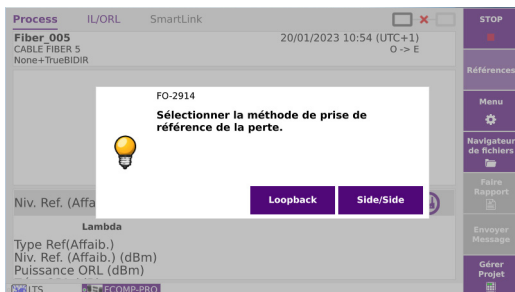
Process IL/ORL SmartLink

Fiber_005
CABLE FIBER 5
None+TrueBIDIR

20/01/2023 10:54 (UTC+1)
O -> E

STOP

Références

Menu

Navigateur de fichiers

Faire Rapport

Envoyer Message

Gérer Projet

FO-2914

Sélectionner la méthode de prise de référence de la perte.

Loopback

Side/Side

Niv. Ref. (Affa

Lambda

Type Ref(Affaib.)
Niv. Ref. (Affaib.) (dBm)
Puissance ORL (dBm)

UTS

FCOMP-PRO